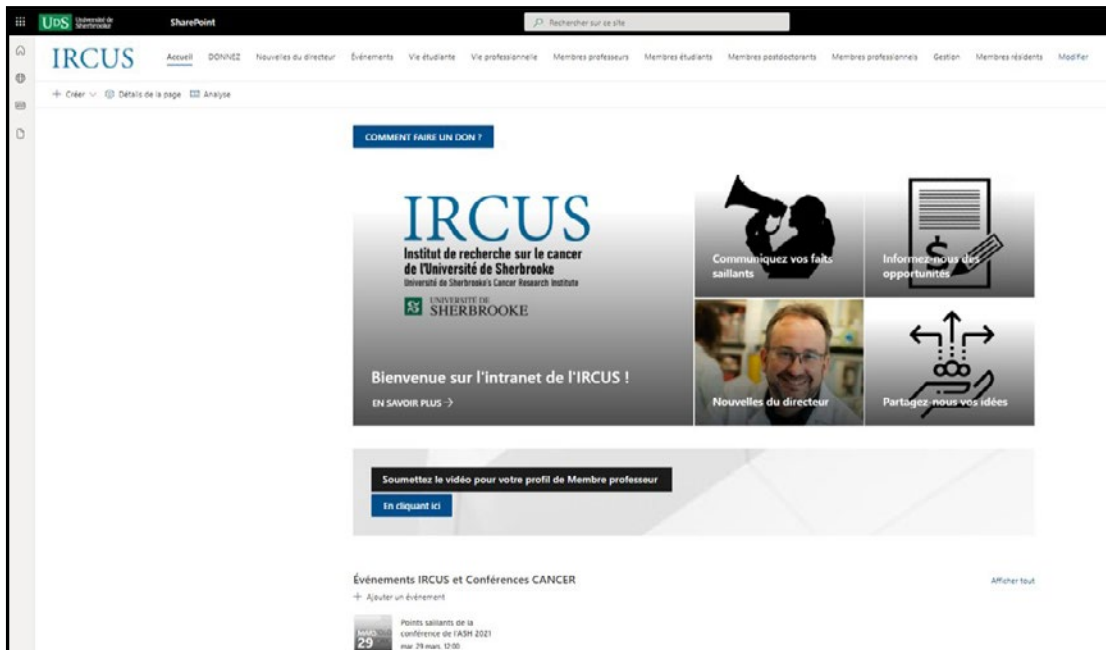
UdeS Université de Sherbrooke SharePoint

Rechercher sur ce site

IRCUS

Accueil DONNEZ Nouvelles du directeur Événements Vie étudiante Vie professionnelle Membres professeurs Membres étudiants Membres postdoctorants Membres professionnels Gestion Membres résidents Modifier

+ Créer Détails de la page Analyse

COMMENT FAIRE UN DON ?

IRCUS
Institut de recherche sur le cancer de l'Université de Sherbrooke
Université de Sherbrooke's Cancer Research Institute
UNIVERSITÉ DE SHERBROOKE

Bienvenue sur l'intranet de l'IRCUS !
EN SAVOIR PLUS →

Communiquez vos faits saillants

Informez-nous des opportunités

Nouvelles du directeur

Partagez-nous vos idées

Soumettez le vidéo pour votre profil de Membre professeur
En cliquant ici

Événements IRCUS et Conférences CANCER
Afficher tout
+ Ajouter un événement

MARS 29
Points saillants de la conférence de l'ASH 2021
mar 29 mars, 12:00